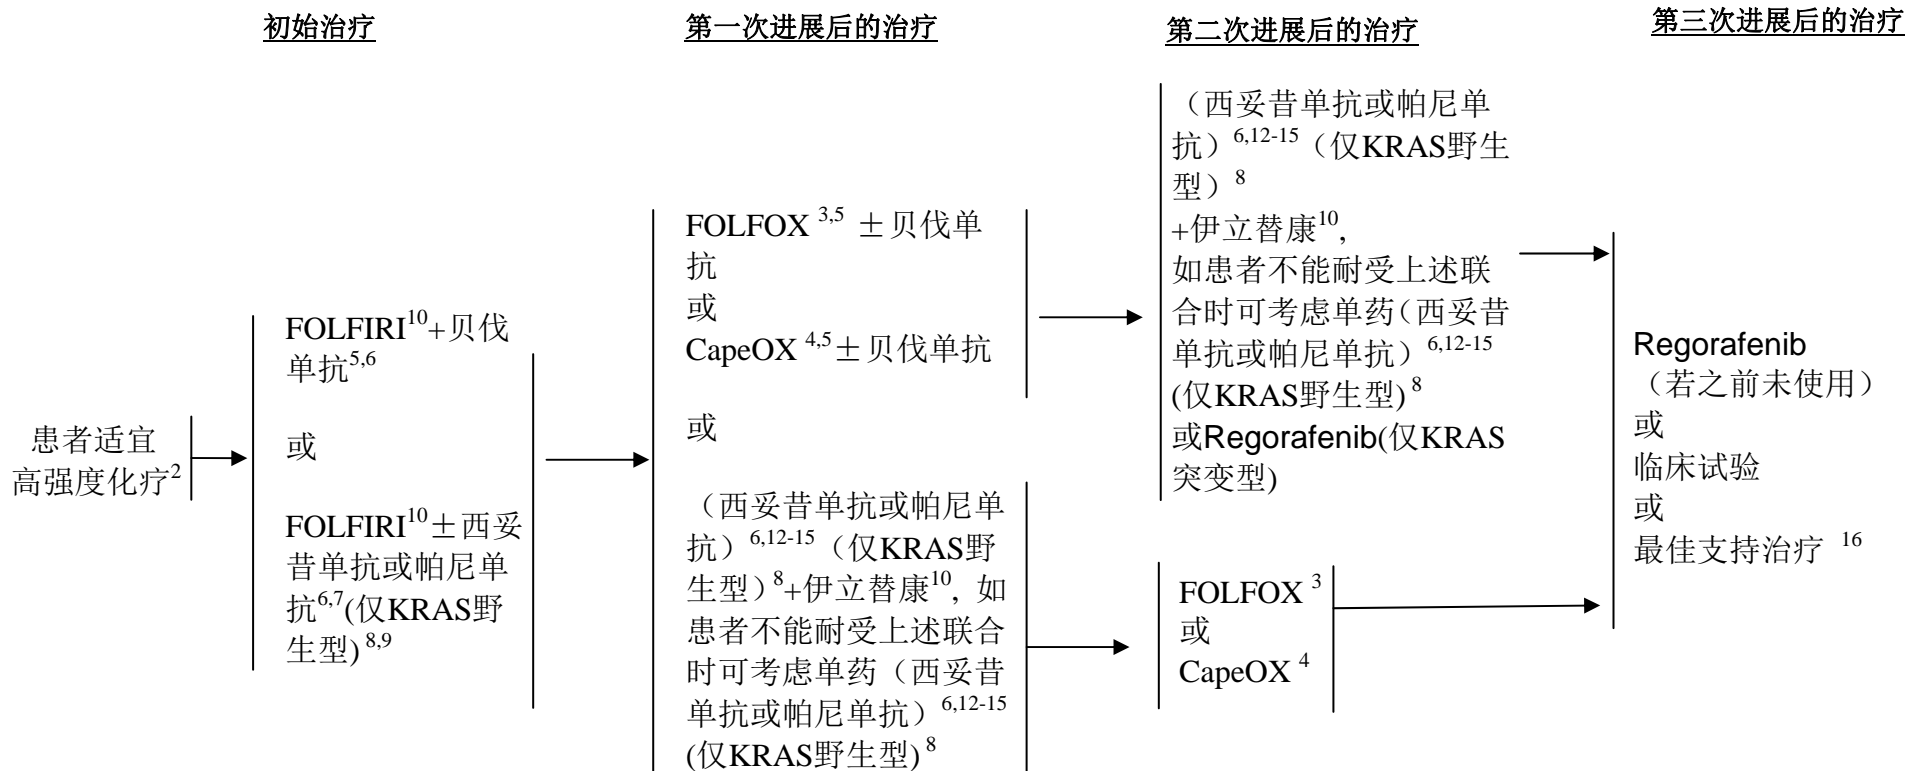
初始治疗

第一次进展后的治疗

第二次进展后的治疗

第三次进展后的治疗

患者适宜高强度化疗$^{2}$

FOLFIRI$^{10}$+贝伐单抗$^{5,6}$

或

FOLFIRI$^{10}$±西妥昔单抗或帕尼单抗$^{6,7}$(仅KRAS野生型)$^{8,9}$

FOLFOX $^{3,5}$ ±贝伐单抗
或
CapeOX $^{4,5}$±贝伐单抗

或

（西妥昔单抗或帕尼单抗）$^{6,12-15}$（仅KRAS野生型）$^{8}$+伊立替康$^{10}$，如患者不能耐受上述联合时可考虑单药（西妥昔单抗或帕尼单抗）$^{6,12-15}$ (仅KRAS野生型)$^{8}$

（西妥昔单抗或帕尼单抗）$^{6,12-15}$（仅KRAS野生型）$^{8}$
+伊立替康$^{10}$,
如患者不能耐受上述联合时可考虑单药（西妥昔单抗或帕尼单抗）$^{6,12-15}$ (仅KRAS野生型)$^{8}$
或Regorafenib(仅KRAS突变型)

FOLFOX $^{3}$
或
CapeOX $^{4}$

Regorafenib
（若之前未使用）
或
临床试验
或
最佳支持治疗 $^{16}$